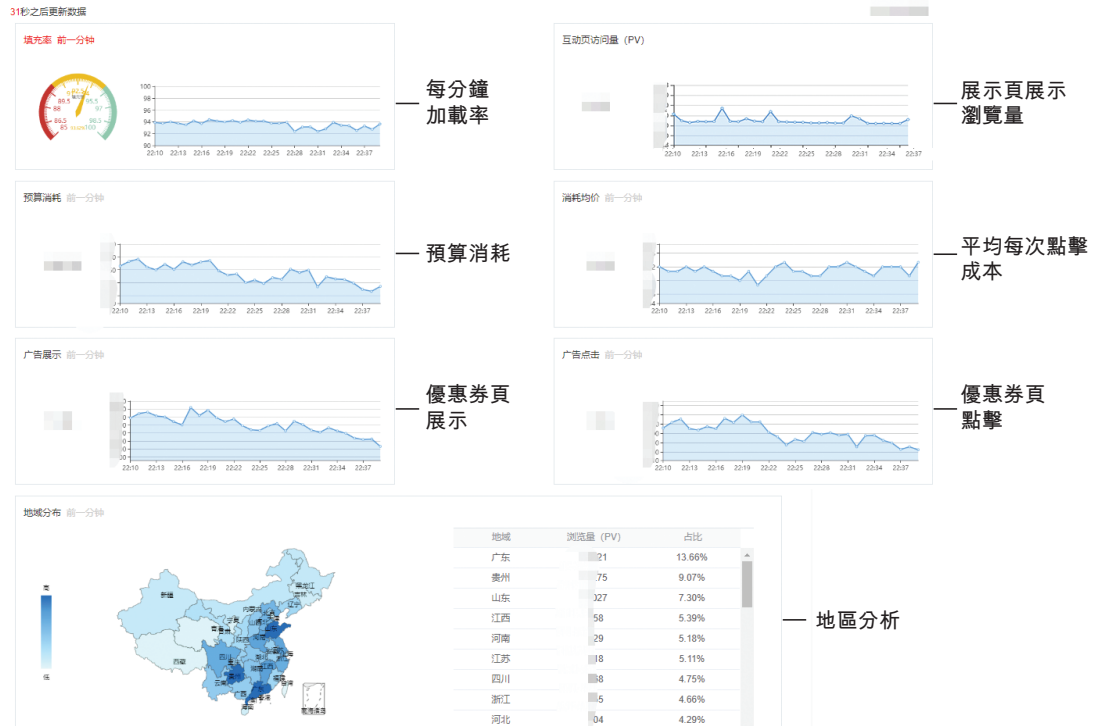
31秒之后更新数据

填充率 前一分钟

100
98
96
94
92
90
22:10 22:13 22:16 22:19 22:22 22:25 22:28 22:31 22:34 22:37

— 每分鐘加載率

互动页访问量（PV）

22:10 22:13 22:16 22:19 22:22 22:25 22:28 22:31 22:34 22:37

— 展示頁展示瀏覽量

预算消耗 前一分钟

22:10 22:13 22:16 22:19 22:22 22:25 22:28 22:31 22:34 22:37

— 預算消耗

消耗均价 前一分钟

22:10 22:13 22:16 22:19 22:22 22:25 22:28 22:31 22:34 22:37

— 平均每次點擊成本

广告展示 前一分钟

22:10 22:13 22:16 22:19 22:22 22:25 22:28 22:31 22:34 22:37

— 優惠券頁展示

广告点击 前一分钟

22:10 22:13 22:16 22:19 22:22 22:25 22:28 22:31 22:34 22:37

— 優惠券頁點擊

地域分布 前一分钟

高
低

新疆 西藏 青海 甘肃 四川 云南 内蒙古 黑龙江 吉林 辽宁 南海诸岛

| 地域 | 浏览量（PV） | 占比 |
|---|---|---|
| 广东 | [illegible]21 | 13.66% |
| 贵州 | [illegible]75 | 9.07% |
| 山东 | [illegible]027 | 7.30% |
| 江西 | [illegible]58 | 5.39% |
| 河南 | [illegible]29 | 5.18% |
| 江苏 | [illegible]18 | 5.11% |
| 四川 | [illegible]8 | 4.75% |
| 浙江 | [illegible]5 | 4.66% |
| 河北 | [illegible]04 | 4.29% |

— 地區分析